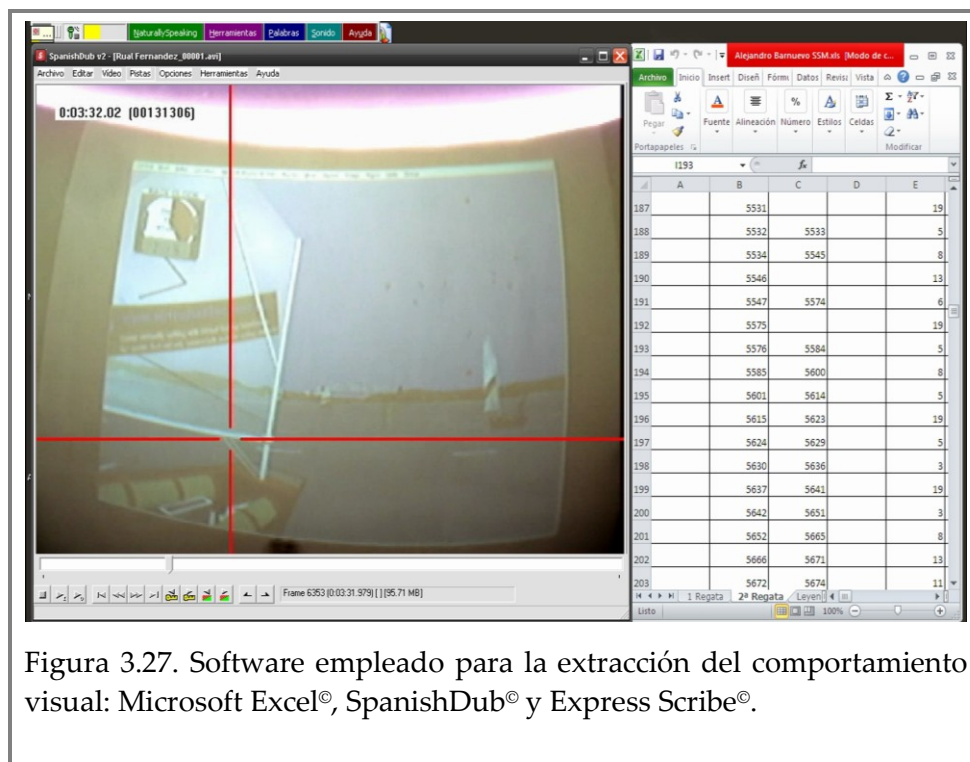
NaturallySpeaking Herramientas Palabras Sonido Ayuda

SpanishDub v2 - [Rual Fernandez_00001.avi]
Archivo Editar Video Pistas Opciones Herramientas Ayuda

0:03:32.02 [00131306]

Frame 6353 (0:03:31.979) [ ] [95.71 MB]

Alejandro Barnuevo SSM.xls [Modo de c...
Archivo Inicio Insert Diseñ Fórm Datos Revis Vista
Pegar Fuente Alineación Número Estilos Celdas
Portapapeles Modificar
I193 $f_x$

| | A | B | C | D | E |
|---|---|---|---|---|---|
| 187 | | 5531 | | | 19 |
| 188 | | 5532 | 5533 | | 5 |
| 189 | | 5534 | 5545 | | 8 |
| 190 | | 5546 | | | 13 |
| 191 | | 5547 | 5574 | | 6 |
| 192 | | 5575 | | | 19 |
| 193 | | 5576 | 5584 | | 5 |
| 194 | | 5585 | 5600 | | 8 |
| 195 | | 5601 | 5614 | | 5 |
| 196 | | 5615 | 5623 | | 19 |
| 197 | | 5624 | 5629 | | 5 |
| 198 | | 5630 | 5636 | | 3 |
| 199 | | 5637 | 5641 | | 19 |
| 200 | | 5642 | 5651 | | 3 |
| 201 | | 5652 | 5665 | | 8 |
| 202 | | 5666 | 5671 | | 13 |
| 203 | | 5672 | 5674 | | 11 |

1 Regata 2ª Regata Leyen
Listo 100%

Figura 3.27. Software empleado para la extracción del comportamiento visual: Microsoft Excel©, SpanishDub© y Express Scribe©.